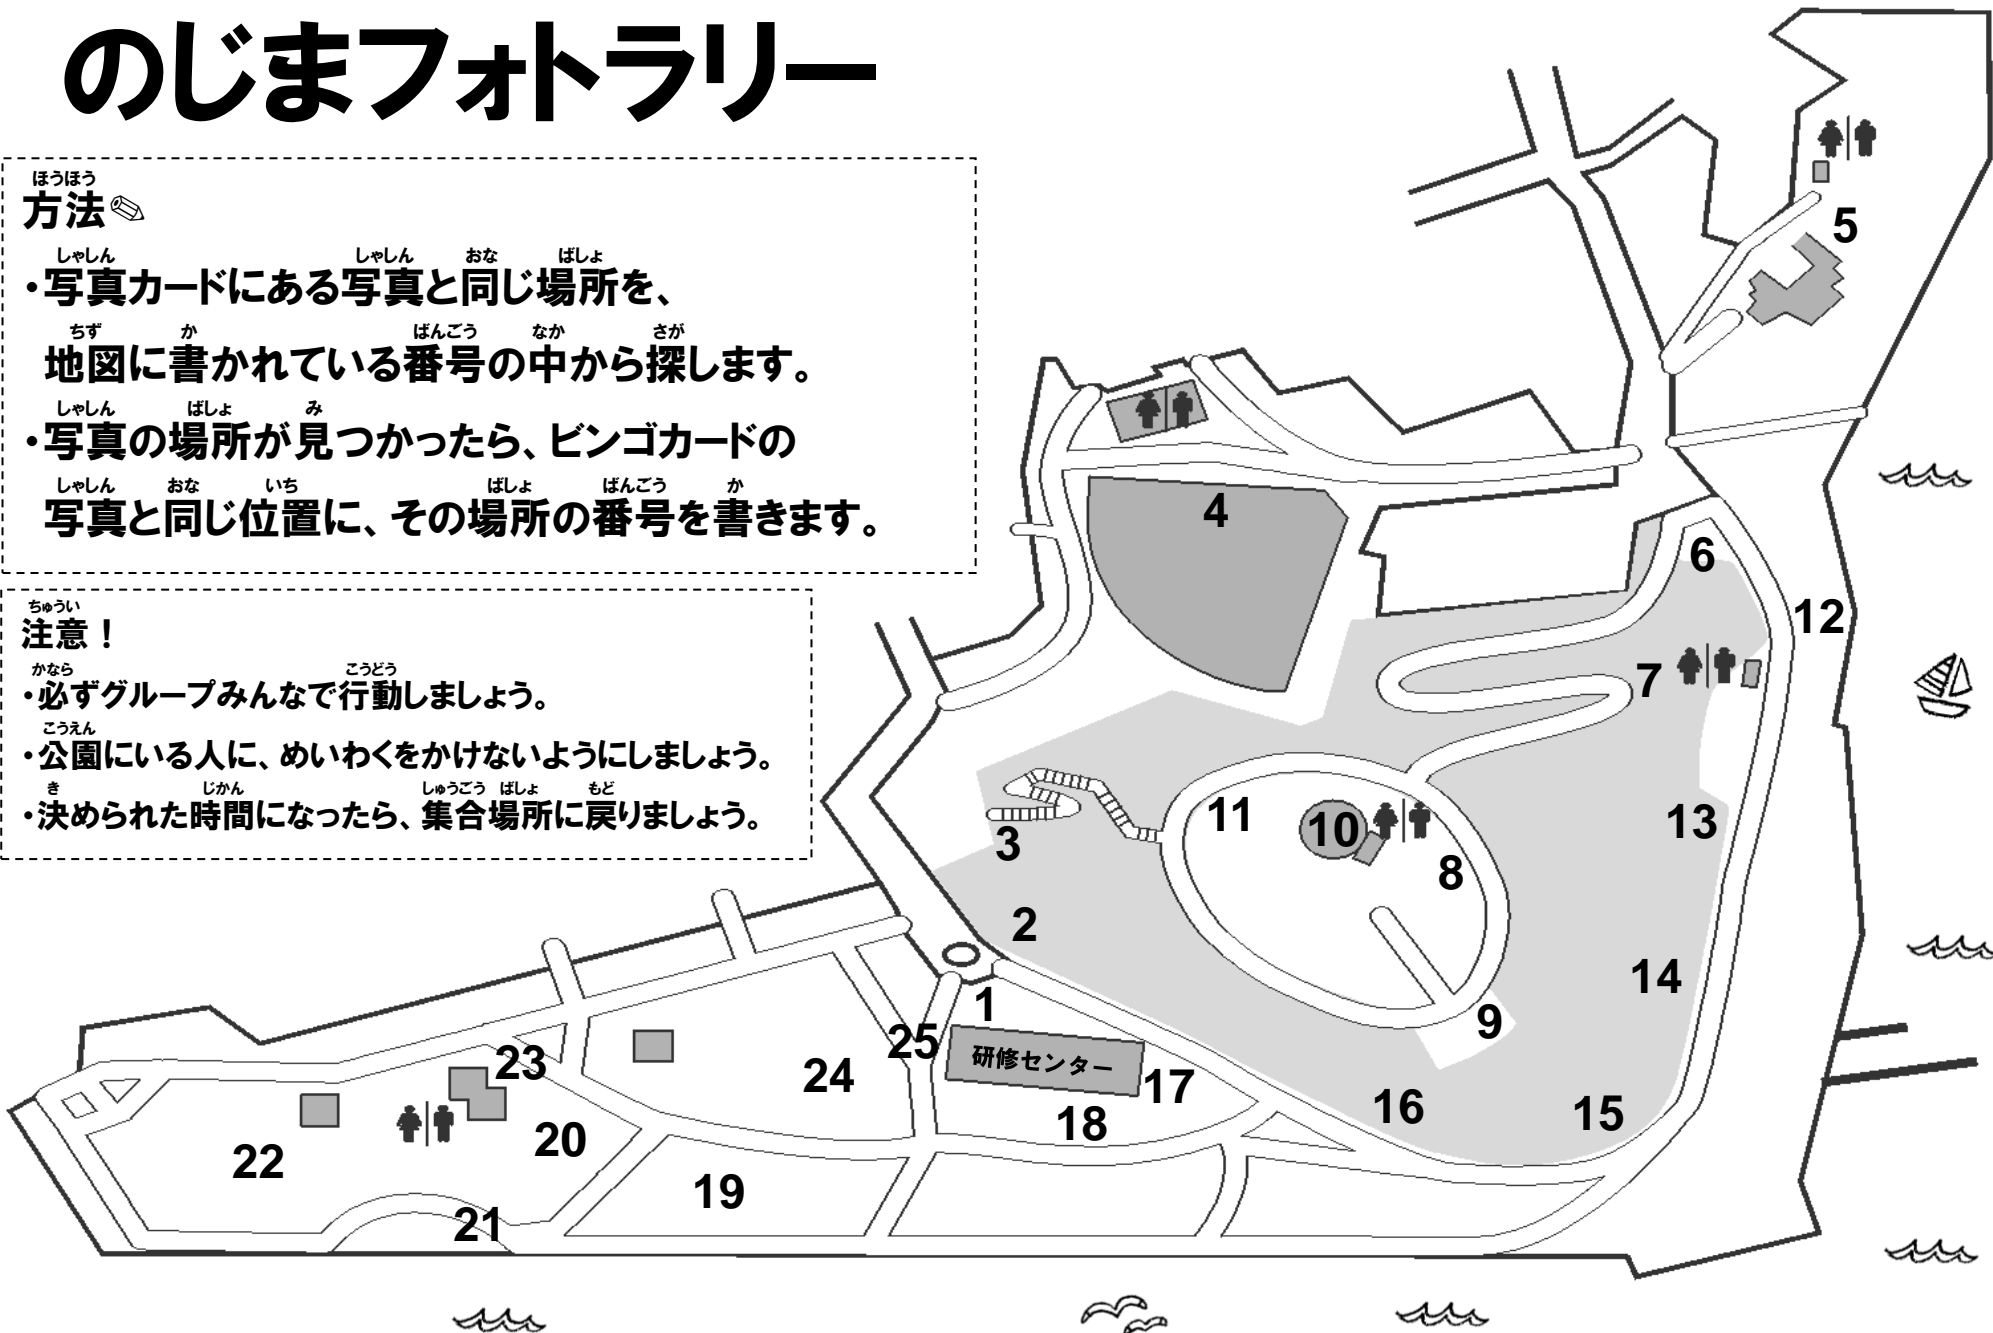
のじまフォトラリー

方法（ほうほう）✎

・写真（しゃしん）カードにある写真（しゃしん）と同（おな）じ場所（ばしょ）を、地図（ちず）に書（か）かれている番号（ばんごう）の中（なか）から探（さが）します。

・写真（しゃしん）の場所（ばしょ）が見（み）つかったら、ビンゴカードの写真（しゃしん）と同（おな）じ位置（いち）に、その場所（ばしょ）の番号（ばんごう）を書（か）きます。

注意（ちゅうい）！

・必（かなら）ずグループみんなで行動（こうどう）しましょう。

・公園（こうえん）にいる人に、めいわくをかけないようにしましょう。

・決（き）められた時間（じかん）になったら、集合場所（しゅうごうばしょ）に戻（もど）りましょう。

5

4

6

12

7

3

11

10

8

13

2

9

14

1

25

研修センター

17

16

15

24

23

18

20

22

19

21